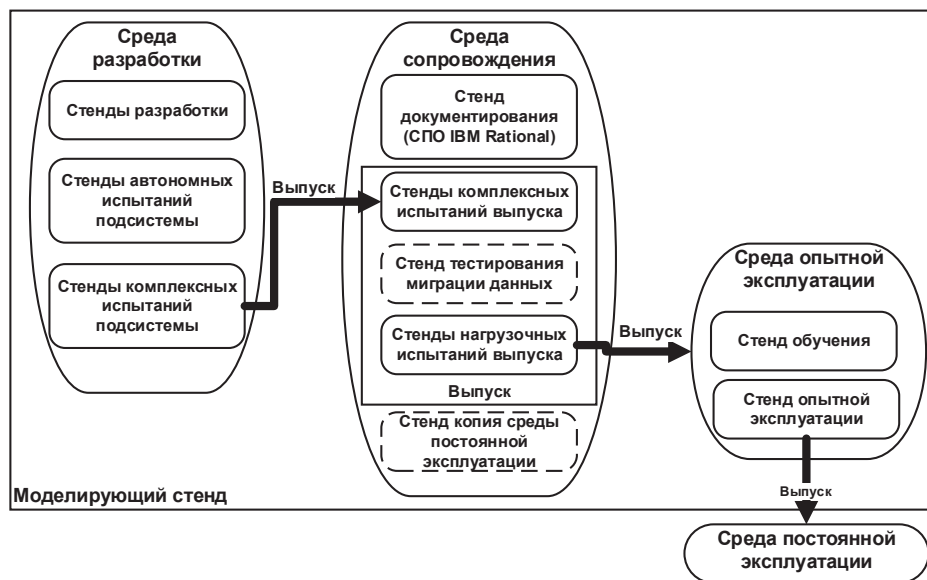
Среда разработки

Стенды разработки

Стенды автономных испытаний подсистемы

Стенды комплексных испытаний подсистемы

Выпуск

Среда сопровождения

Стенд документирования (СПО IBM Rational)

Стенды комплексных испытаний выпуска

Стенд тестирования миграции данных

Стенды нагрузочных испытаний выпуска

Выпуск

Стенд копия среды постоянной эксплуатации

Выпуск

Среда опытной эксплуатации

Стенд обучения

Стенд опытной эксплуатации

Выпуск

Моделирующий стенд

Среда постоянной эксплуатации